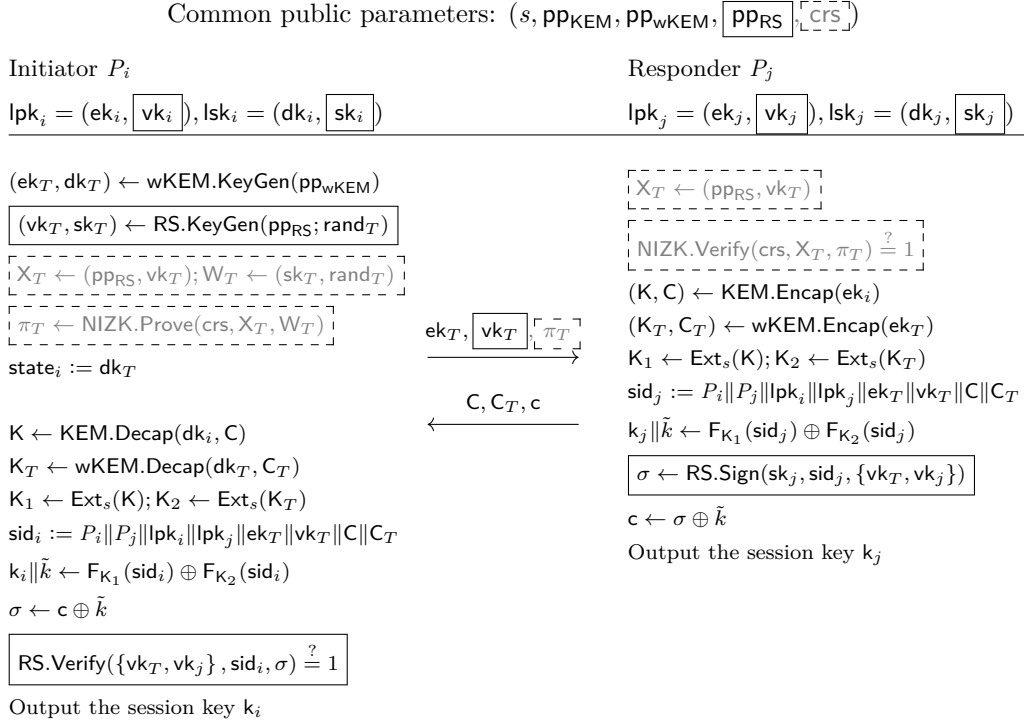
Common public parameters: $(s, \mathsf{pp}_{\mathsf{KEM}}, \mathsf{pp}_{\mathsf{wKEM}}, \mathsf{pp}_{\mathsf{RS}}, \mathsf{crs})$

Initiator $P_i$

$\mathsf{lpk}_i = (\mathsf{ek}_i, \mathsf{vk}_i), \mathsf{lsk}_i = (\mathsf{dk}_i, \mathsf{sk}_i)$

Responder $P_j$

$\mathsf{lpk}_j = (\mathsf{ek}_j, \mathsf{vk}_j), \mathsf{lsk}_j = (\mathsf{dk}_j, \mathsf{sk}_j)$

$(\mathsf{ek}_T, \mathsf{dk}_T) \leftarrow \mathsf{wKEM.KeyGen}(\mathsf{pp}_{\mathsf{wKEM}})$

$(\mathsf{vk}_T, \mathsf{sk}_T) \leftarrow \mathsf{RS.KeyGen}(\mathsf{pp}_{\mathsf{RS}}; \mathsf{rand}_T)$

$\mathsf{X}_T \leftarrow (\mathsf{pp}_{\mathsf{RS}}, \mathsf{vk}_T); \mathsf{W}_T \leftarrow (\mathsf{sk}_T, \mathsf{rand}_T)$

$\pi_T \leftarrow \mathsf{NIZK.Prove}(\mathsf{crs}, \mathsf{X}_T, \mathsf{W}_T)$

$\mathsf{state}_i := \mathsf{dk}_T$

$\mathsf{ek}_T, \mathsf{vk}_T, \pi_T$

$\mathsf{C}, \mathsf{C}_T, \mathsf{c}$

$\mathsf{K} \leftarrow \mathsf{KEM.Decap}(\mathsf{dk}_i, \mathsf{C})$

$\mathsf{K}_T \leftarrow \mathsf{wKEM.Decap}(\mathsf{dk}_T, \mathsf{C}_T)$

$\mathsf{K}_1 \leftarrow \mathsf{Ext}_s(\mathsf{K}); \mathsf{K}_2 \leftarrow \mathsf{Ext}_s(\mathsf{K}_T)$

$\mathsf{sid}_i := P_i \| P_j \| \mathsf{lpk}_i \| \mathsf{lpk}_j \| \mathsf{ek}_T \| \mathsf{vk}_T \| \mathsf{C} \| \mathsf{C}_T$

$\mathsf{k}_i \| \tilde{k} \leftarrow \mathsf{F}_{\mathsf{K}_1}(\mathsf{sid}_i) \oplus \mathsf{F}_{\mathsf{K}_2}(\mathsf{sid}_i)$

$\sigma \leftarrow \mathsf{c} \oplus \tilde{k}$

$\mathsf{RS.Verify}(\{\mathsf{vk}_T, \mathsf{vk}_j\}, \mathsf{sid}_i, \sigma) \stackrel{?}{=} 1$

Output the session key $\mathsf{k}_i$

$\mathsf{X}_T \leftarrow (\mathsf{pp}_{\mathsf{RS}}, \mathsf{vk}_T)$

$\mathsf{NIZK.Verify}(\mathsf{crs}, \mathsf{X}_T, \pi_T) \stackrel{?}{=} 1$

$(\mathsf{K}, \mathsf{C}) \leftarrow \mathsf{KEM.Encap}(\mathsf{ek}_i)$

$(\mathsf{K}_T, \mathsf{C}_T) \leftarrow \mathsf{wKEM.Encap}(\mathsf{ek}_T)$

$\mathsf{K}_1 \leftarrow \mathsf{Ext}_s(\mathsf{K}); \mathsf{K}_2 \leftarrow \mathsf{Ext}_s(\mathsf{K}_T)$

$\mathsf{sid}_j := P_i \| P_j \| \mathsf{lpk}_i \| \mathsf{lpk}_j \| \mathsf{ek}_T \| \mathsf{vk}_T \| \mathsf{C} \| \mathsf{C}_T$

$\mathsf{k}_j \| \tilde{k} \leftarrow \mathsf{F}_{\mathsf{K}_1}(\mathsf{sid}_j) \oplus \mathsf{F}_{\mathsf{K}_2}(\mathsf{sid}_j)$

$\sigma \leftarrow \mathsf{RS.Sign}(\mathsf{sk}_j, \mathsf{sid}_j, \{\mathsf{vk}_T, \mathsf{vk}_j\})$

$\mathsf{c} \leftarrow \sigma \oplus \tilde{k}$

Output the session key $\mathsf{k}_j$